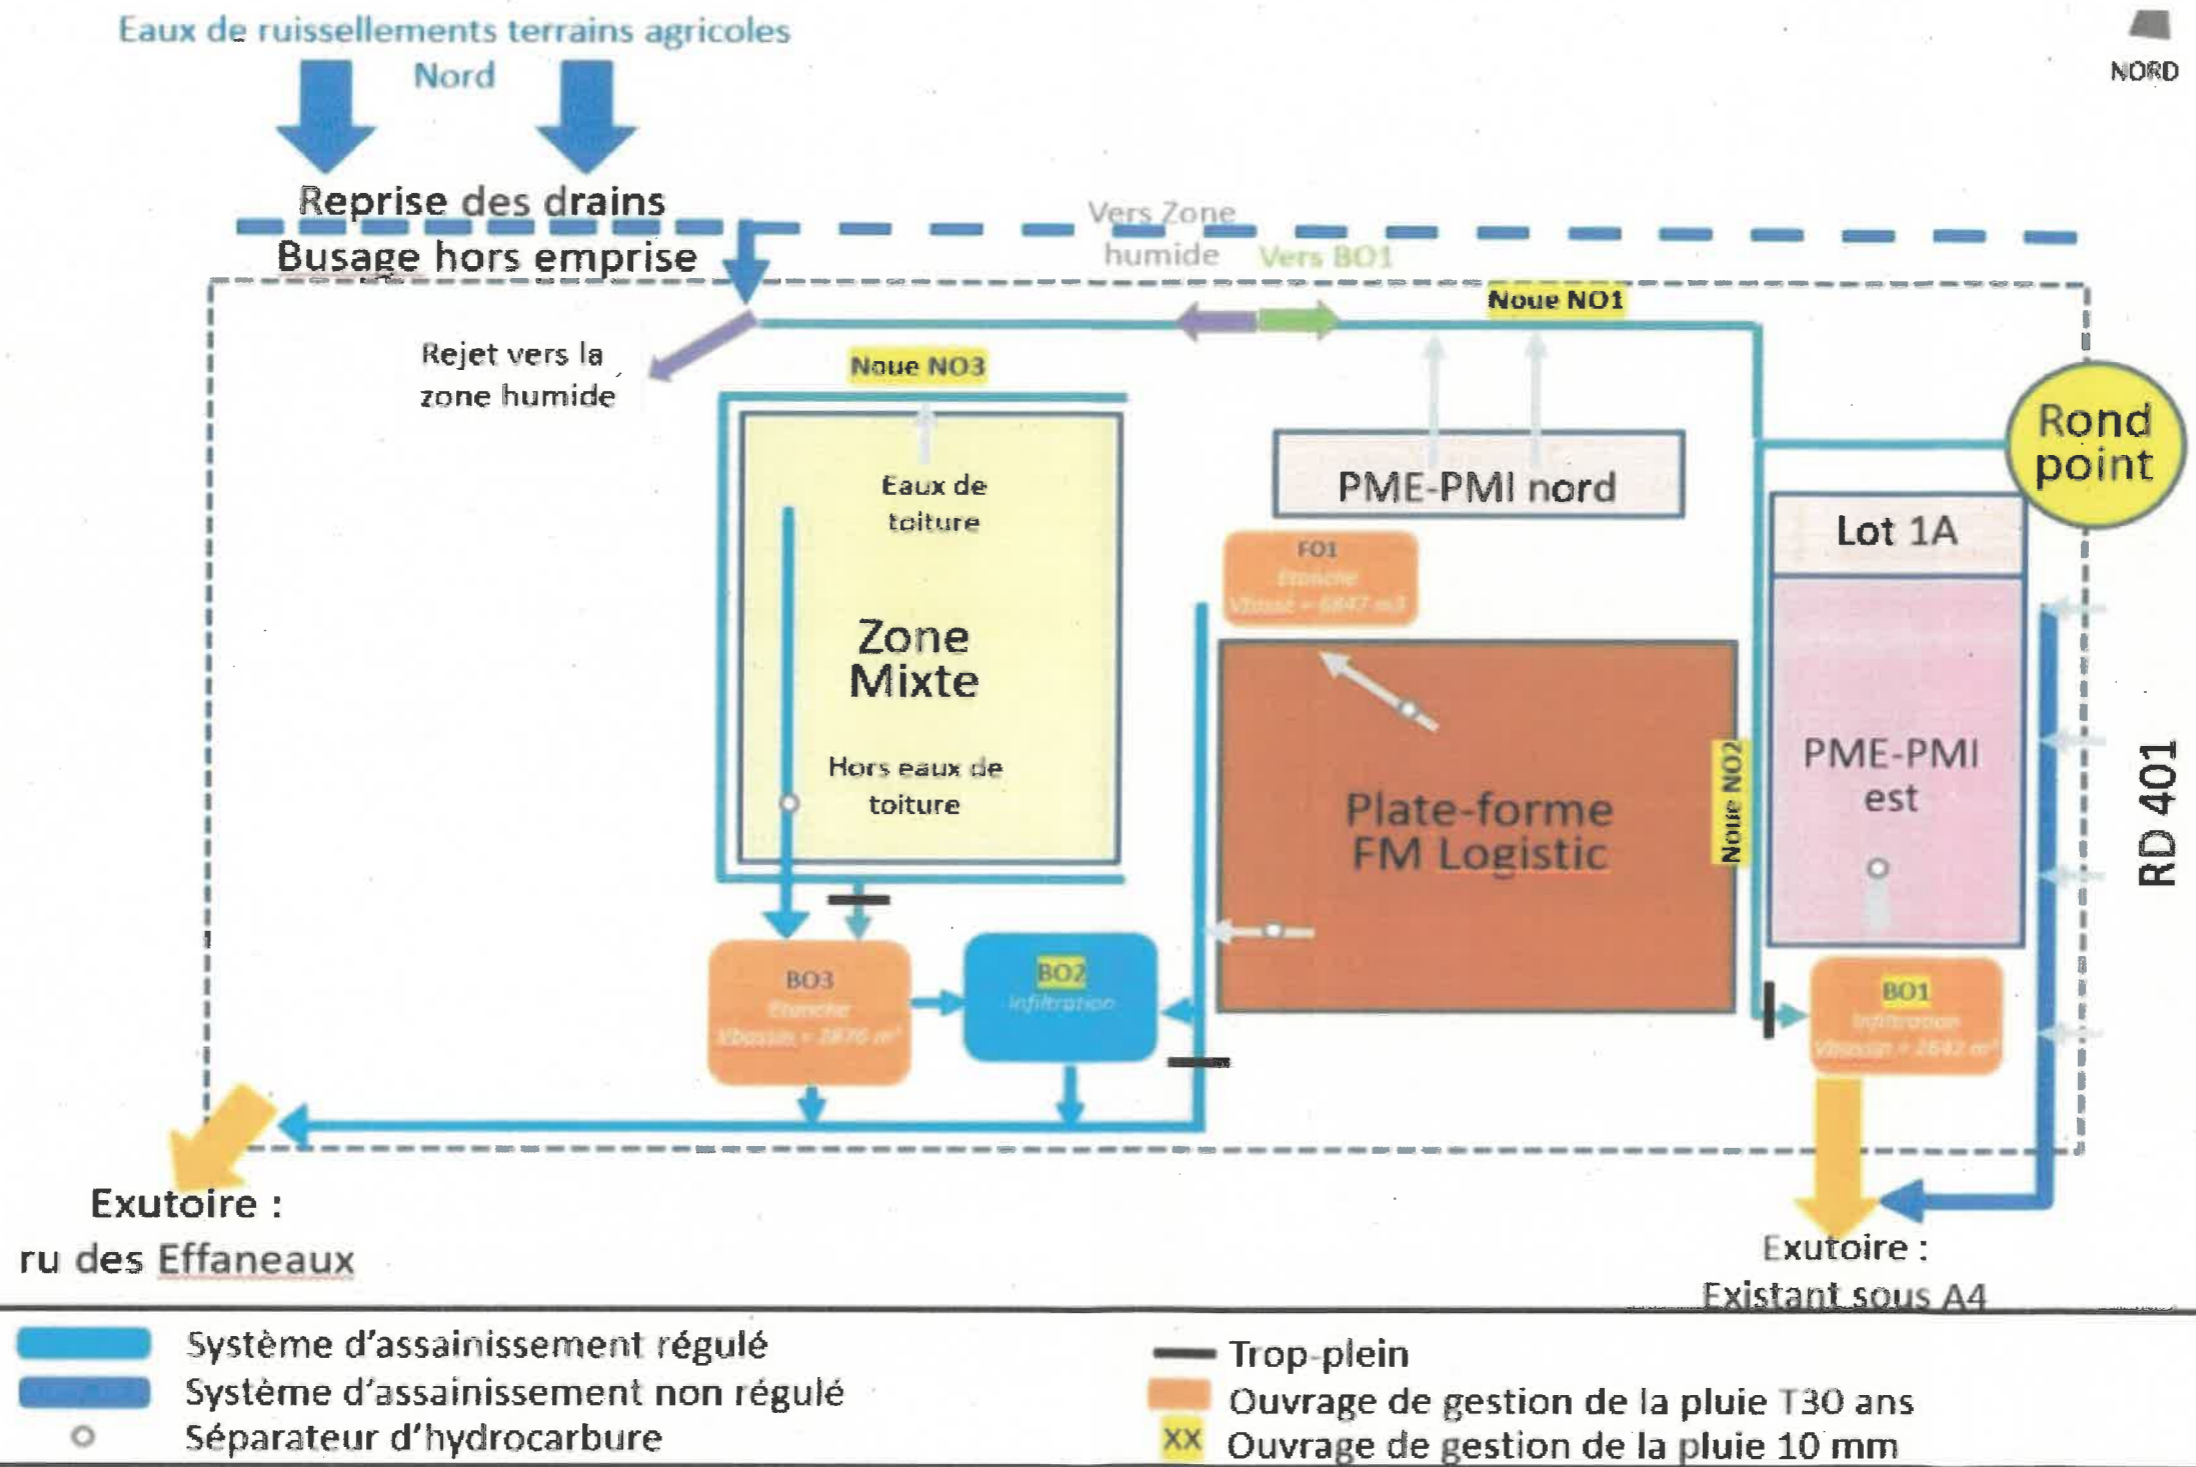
Eaux de ruissellements terrains agricoles
Nord

NORD

Reprise des drains
Busage hors emprise

Vers Zone humide
Vers BO1

Noue NO1

Rejet vers la zone humide

Noue NO3

Eaux de toiture

Zone Mixte

Hors eaux de toiture

PME-PMI nord

Rond point

Lot 1A

FO1
Etanche
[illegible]

Plate-forme FM Logistic

Noue NO2

PME-PMI est

RD 401

BO3
Etanche
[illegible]

BO2
Infiltration

BO1
Infiltration
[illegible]

Exutoire :
ru des Effaneaux

Exutoire :
Existant sous A4

Système d'assainissement régulé
Système d'assainissement non régulé
Séparateur d'hydrocarbure

Trop-plein
Ouvrage de gestion de la pluie T30 ans
XX Ouvrage de gestion de la pluie 10 mm